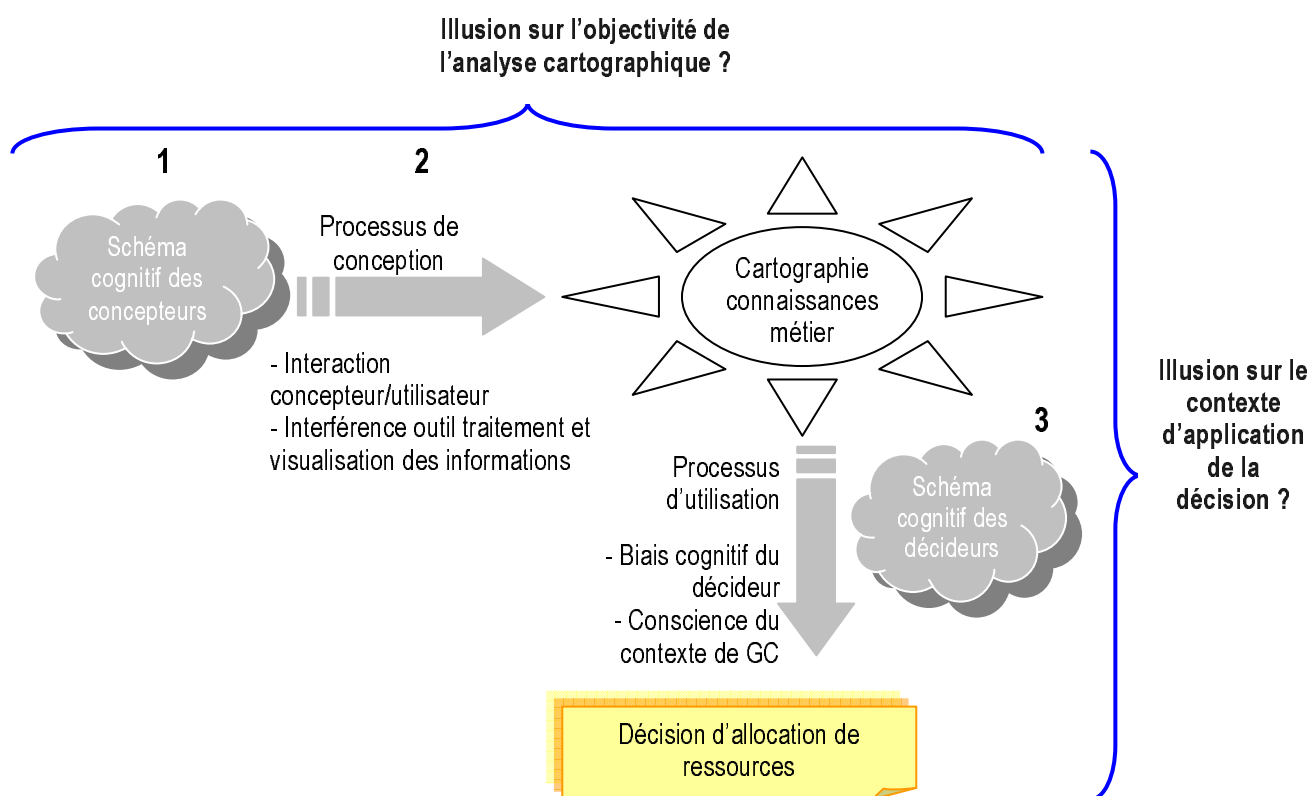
Illusion sur l'objectivité de l'analyse cartographique ?

1

2

Schéma cognitif des concepteurs

Processus de conception

- Interaction concepteur/utilisateur
- Interférence outil traitement et visualisation des informations

Cartographie connaissances métier

3

Processus d'utilisation

Schéma cognitif des décideurs

- Biais cognitif du décideur
- Conscience du contexte de GC

Décision d'allocation de ressources

Illusion sur le contexte d'application de la décision ?